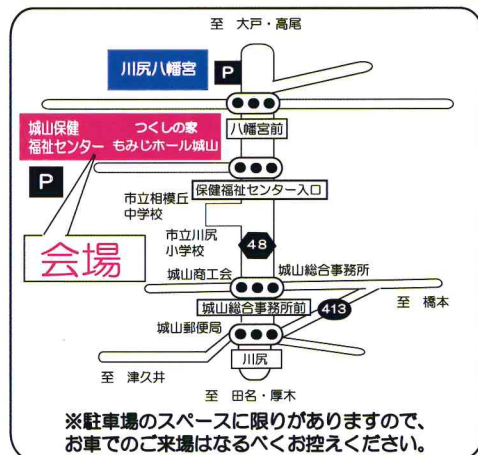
至　大戸・高尾

川尻八幡宮

P

八幡宮前

城山保健福祉センター

つくしの家
もみじホール城山

P

保健福祉センター入口

市立相模丘中学校

市立川尻小学校

48

会場

城山商工会

城山総合事務所

城山総合事務所前

413

至　橋本

城山郵便局

川尻

至　津久井

至　田名・厚木

※駐車場のスペースに限りがありますので、お車でのご来場はなるべくお控えください。